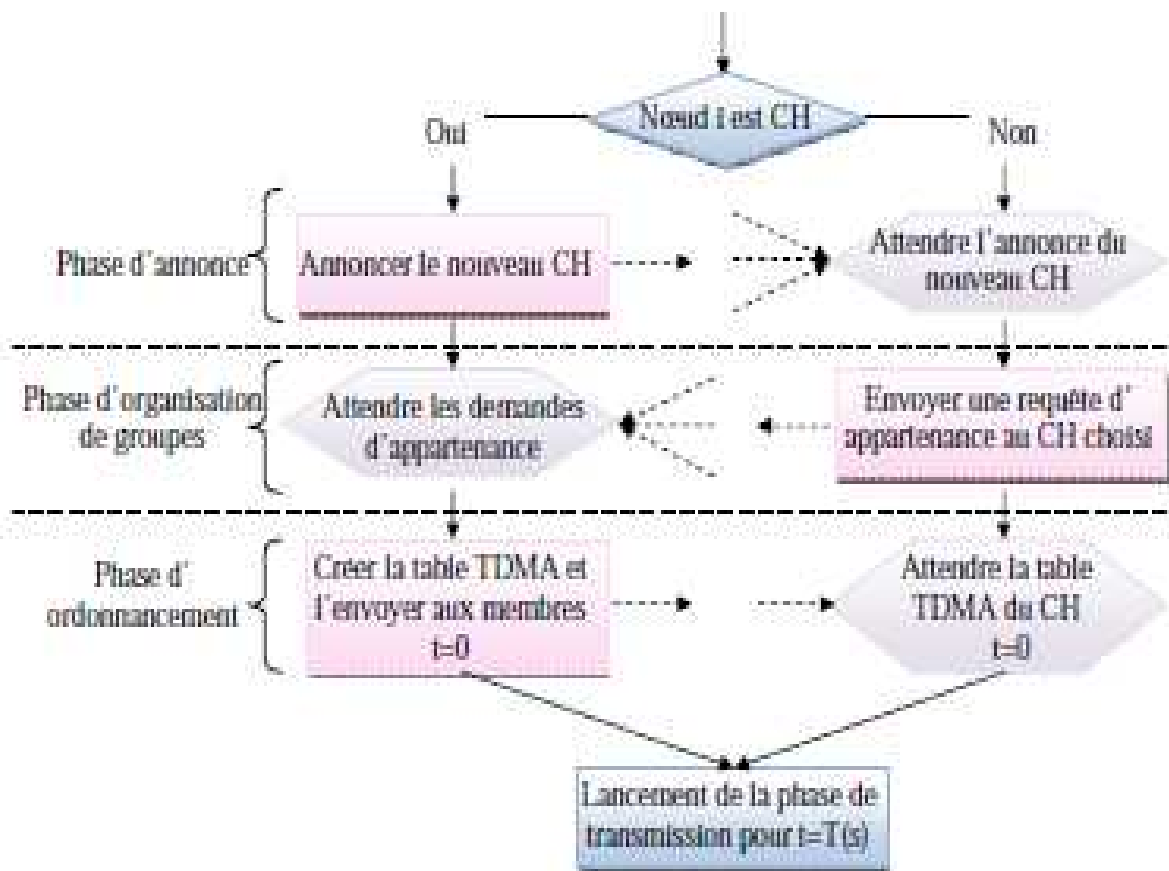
Noeud i est CH

Oui

Non

Phase d'annonce

Annoncer le nouveau CH

Attendre l'annonce du nouveau CH

Phase d'organisation de groupes

Attendre les demandes d'appartenance

Envoyer une requête d'appartenance au CH choisi

Phase d'ordonnancement

Créer la table TDMA et l'envoyer aux membres t=0

Attendre la table TDMA du CH t=0

Lancement de la phase de transmission pour t=T(s)